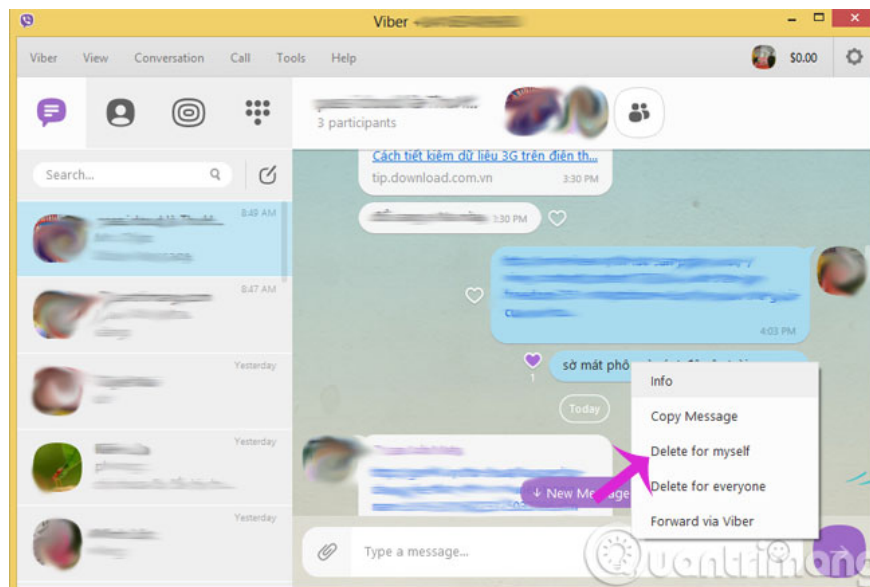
Viber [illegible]

Viber View Conversation Call Tools Help

$0.00

Search...

8:49 AM

8:47 AM

Yesterday

Yesterday

Yesterday

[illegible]
3 participants

Cách tiết kiệm dữ liệu 3G trên điện th...
tip.download.com.vn 3:30 PM

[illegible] 3:30 PM

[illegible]
4:03 PM

sờ mát phô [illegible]
1

Today

↓ New Me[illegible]

Info
Copy Message
Delete for myself
Delete for everyone
Forward via Viber

Type a message...

Quantrimang